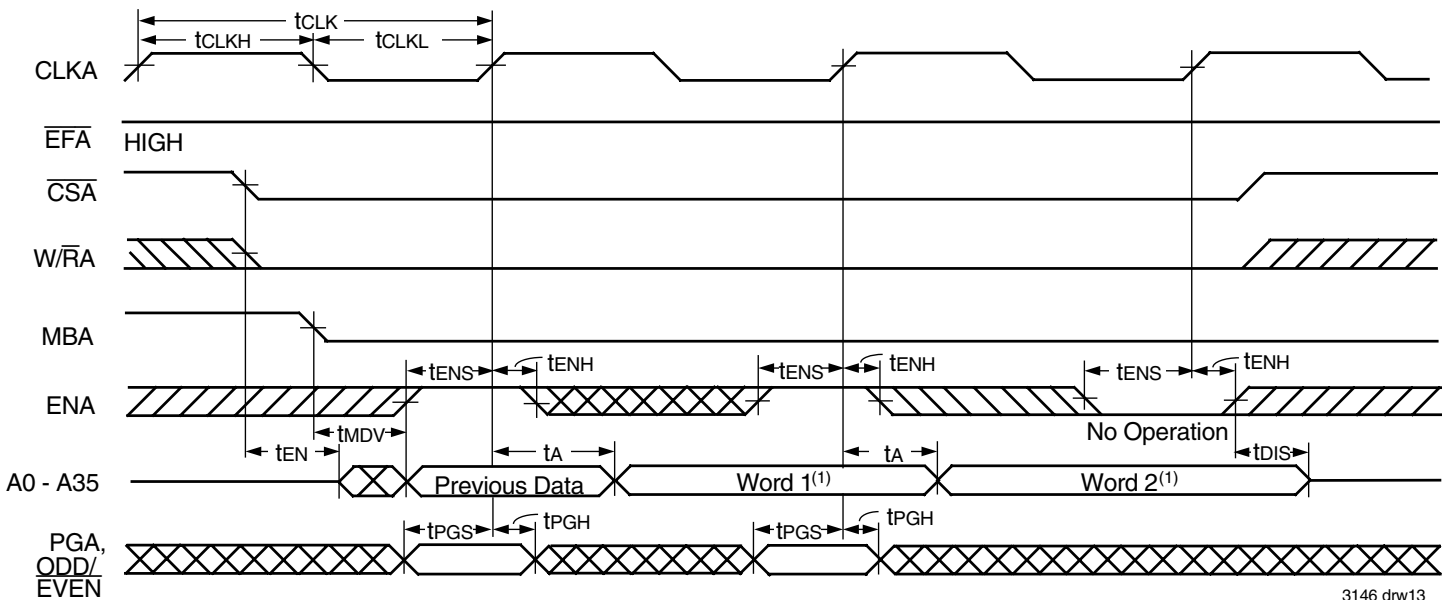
tCLK
tCLKH
tCLKL
CLKA
$\overline{EFA}$
HIGH
$\overline{CSA}$
$W/\overline{R}A$
MBA
tENS
tENH
tENS
tENH
tENS
tENH
ENA
No Operation
tEN
tMDV
tA
tA
tDIS
A0 - A35
Previous Data
Word 1$^{(1)}$
Word 2$^{(1)}$
tPGS
tPGH
tPGS
tPGH
PGA, $\overline{ODD}$/ $\overline{EVEN}$
3146 drw13